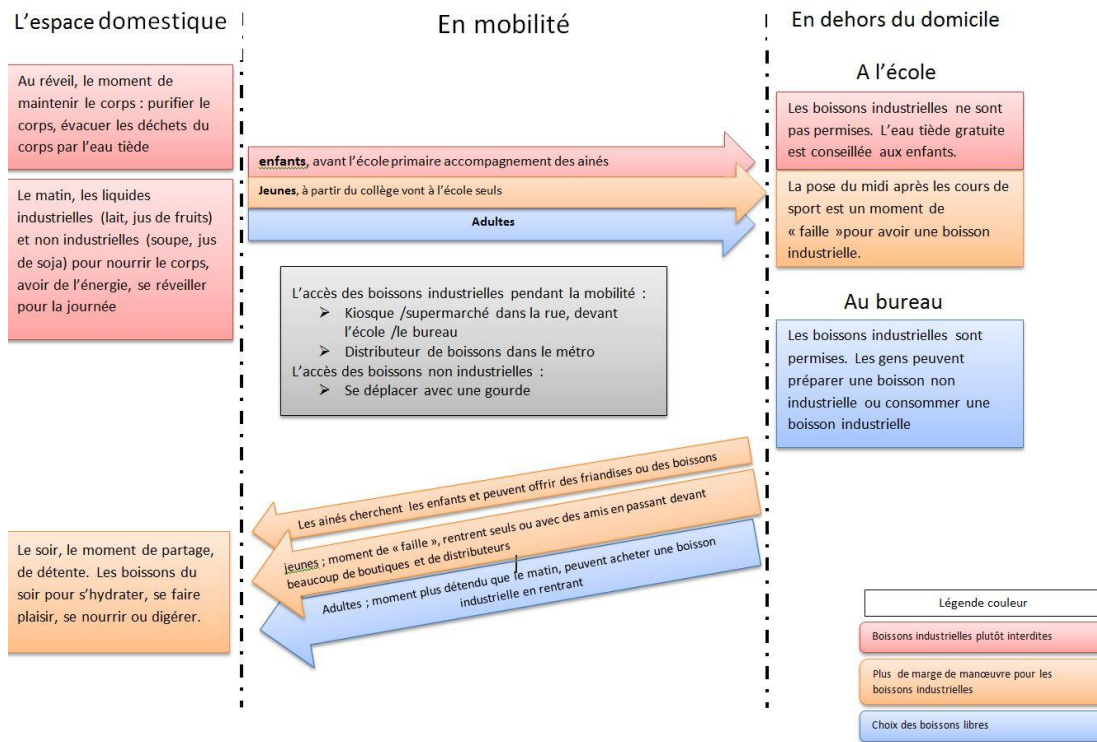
L'espace domestique

En mobilité

En dehors du domicile

Au réveil, le moment de maintenir le corps : purifier le corps, évacuer les déchets du corps par l'eau tiède

Le matin, les liquides industrielles (lait, jus de fruits) et non industrielles (soupe, jus de soja) pour nourrir le corps, avoir de l'énergie, se réveiller pour la journée

enfants, avant l'école primaire accompagnement des ainés

Jeunes, à partir du collège vont à l'école seuls

Adultes

L'accès des boissons industrielles pendant la mobilité :
➢ Kiosque /supermarché dans la rue, devant l'école /le bureau
➢ Distributeur de boissons dans le métro
L'accès des boissons non industrielles :
➢ Se déplacer avec une gourde

A l'école

Les boissons industrielles ne sont pas permises. L'eau tiède gratuite est conseillée aux enfants.

La pose du midi après les cours de sport est un moment de « faille »pour avoir une boisson industrielle.

Au bureau

Les boissons industrielles sont permises. Les gens peuvent préparer une boisson non industrielle ou consommer une boisson industrielle

Les ainés cherchent les enfants et peuvent offrir des friandises ou des boissons

jeunes ; moment de « faille », rentrent seuls ou avec des amis en passant devant beaucoup de boutiques et de distributeurs

Adultes ; moment plus détendu que le matin, peuvent acheter une boisson industrielle en rentrant

Le soir, le moment de partage, de détente. Les boissons du soir pour s'hydrater, se faire plaisir, se nourrir ou digérer.

Légende couleur

Boissons industrielles plutôt interdites

Plus de marge de manœuvre pour les boissons industrielles

Choix des boissons libres